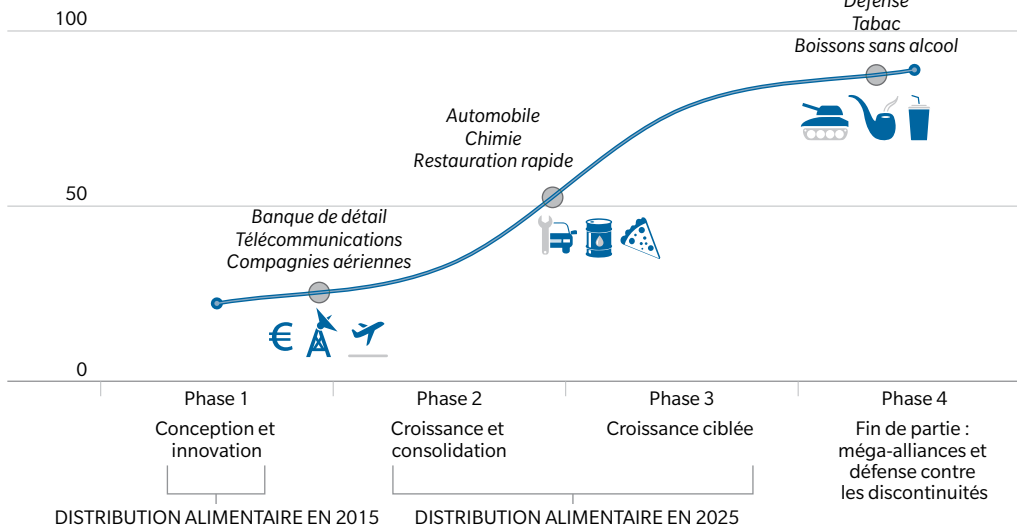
100

50

0

Défense
Tabac
Boissons sans alcool

Automobile
Chimie
Restauration rapide

Banque de détail
Télécommunications
Compagnies aériennes

€

Phase 1
Conception et innovation

Phase 2
Croissance et consolidation

Phase 3
Croissance ciblée

Phase 4
Fin de partie : méga-alliances et défense contre les discontinuités

DISTRIBUTION ALIMENTAIRE EN 2015

DISTRIBUTION ALIMENTAIRE EN 2025